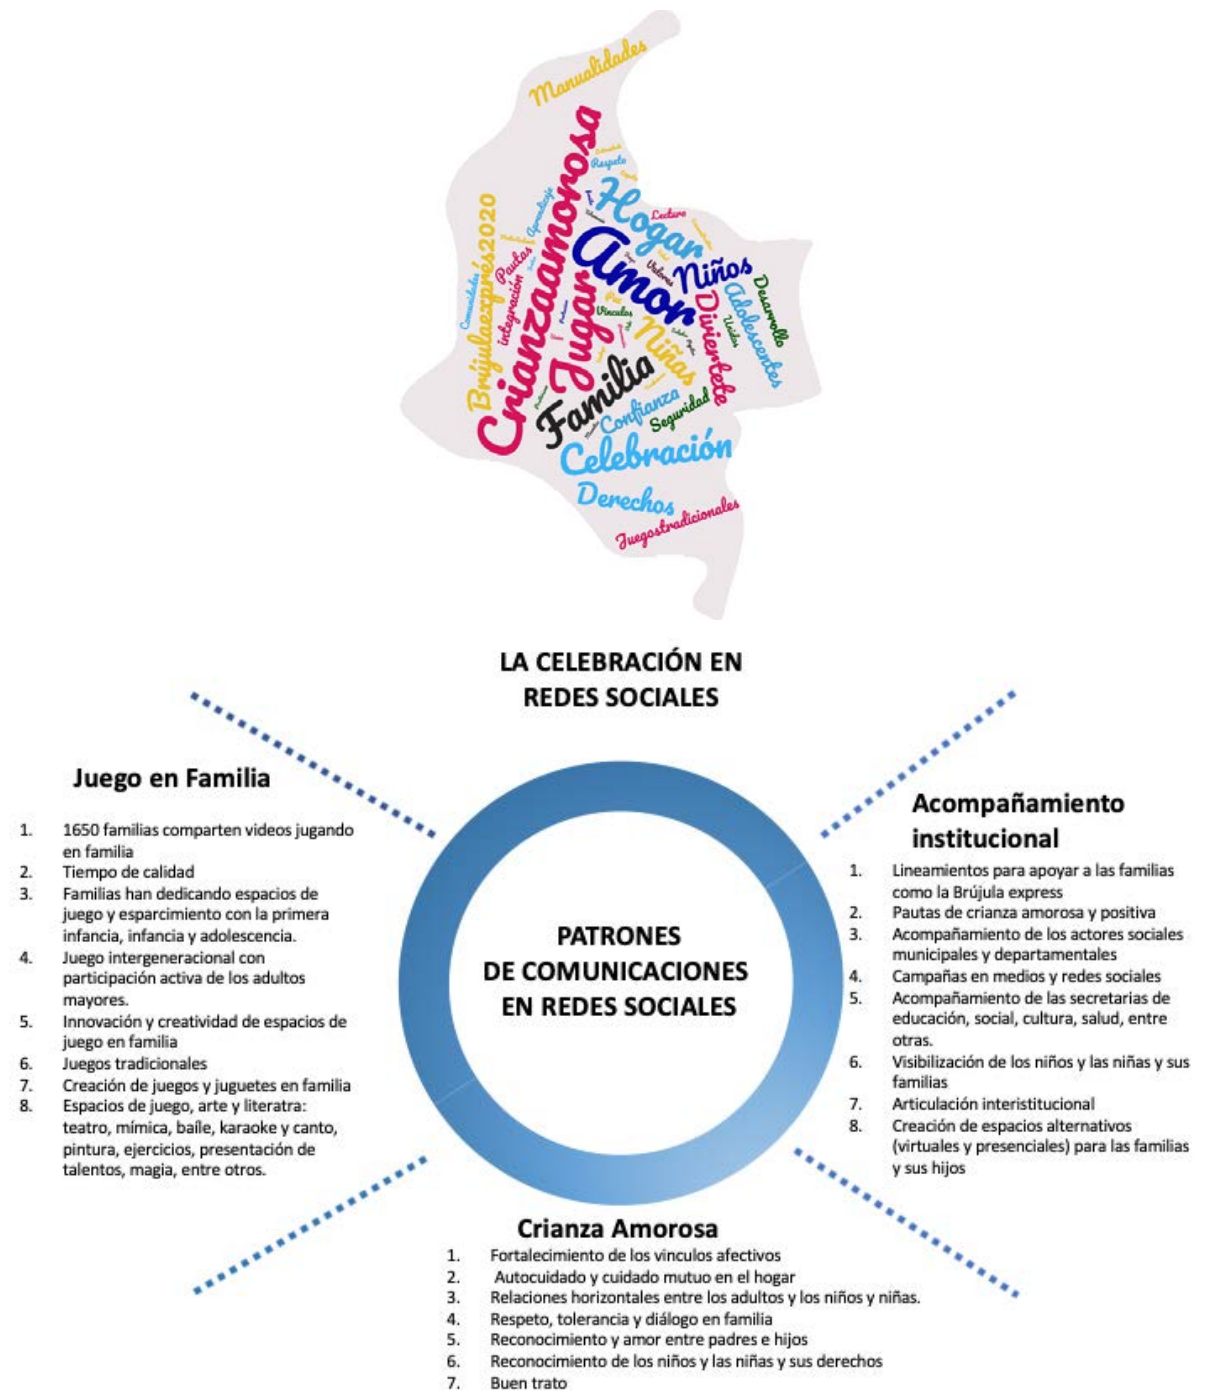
Manualidades
Crianzaamorosa
Hogar
Amor
Niños
Jugar
Familia
Brújulaexprés2020
Pautas
integración
Respeto
Lectura
Aprendizaje
Comunidades
Vínculos
Violencia
Niñas
Divertete
Adolescentes
Desarrollo
Confianza
Seguridad
Celebración
Derechos
Juegostradicionales

LA CELEBRACIÓN EN REDES SOCIALES

Juego en Familia
1. 1650 familias comparten videos jugando en familia
2. Tiempo de calidad
3. Familias han dedicando espacios de juego y esparcimiento con la primera infancia, infancia y adolescencia.
4. Juego intergeneracional con participación activa de los adultos mayores.
5. Innovación y creatividad de espacios de juego en familia
6. Juegos tradicionales
7. Creación de juegos y juguetes en familia
8. Espacios de juego, arte y literatra: teatro, mímica, baile, karaoke y canto, pintura, ejercicios, presentación de talentos, magia, entre otros.

PATRONES DE COMUNICACIONES EN REDES SOCIALES

Acompañamiento institucional
1. Lineamientos para apoyar a las familias como la Brújula express
2. Pautas de crianza amorosa y positiva
3. Acompañamiento de los actores sociales municipales y departamentales
4. Campañas en medios y redes sociales
5. Acompañamiento de las secretarias de educación, social, cultura, salud, entre otras.
6. Visibilización de los niños y las niñas y sus familias
7. Articulación interistitucional
8. Creación de espacios alternativos (virtuales y presenciales) para las familias y sus hijos

Crianza Amorosa
1. Fortalecimiento de los vinculos afectivos
2. Autocuidado y cuidado mutuo en el hogar
3. Relaciones horizontales entre los adultos y los niños y niñas.
4. Respeto, tolerancia y diálogo en familia
5. Reconocimiento y amor entre padres e hijos
6. Reconocimiento de los niños y las niñas y sus derechos
7. Buen trato